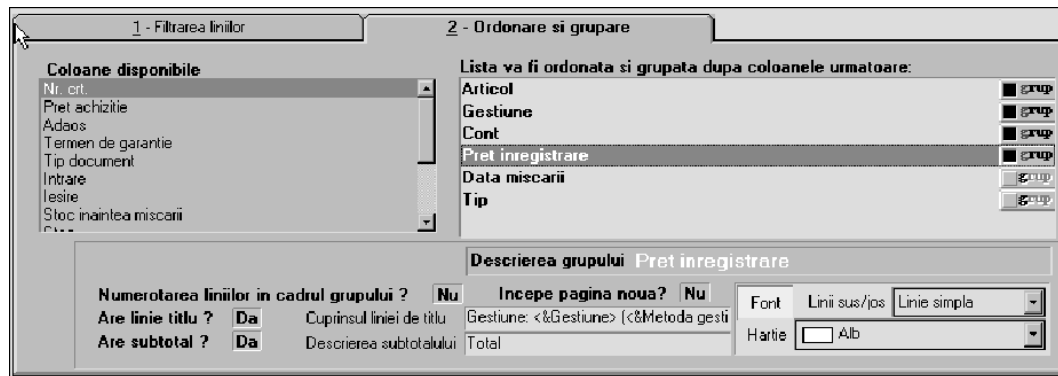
1 - Filtrarea liniilor

2 - Ordonare si grupare

Coloane disponibile

Nr. crt.
Pret achizitie
Adaos
Termen de garantie
Tip document
Intrare
Iesire
Stoc inaintea miscarii

Lista va fi ordonata si grupata dupa coloanele urmatoare:

| | |
|---|---|
| Articol | grup |
| Gestiune | grup |
| Cont | grup |
| Pret inregistrare | grup |
| Data miscarii | grup |
| Tip | grup |

Descrierea grupului Pret inregistrare

Numerotarea liniilor in cadrul grupului ? Nu

Incepe pagina noua? Nu

Font

Linii sus/jos Linie simpla

Are linie titlu ? Da

Cuprinsul liniei de titlu Gestiune: <&Gestiune> (<&Metoda gesti

Hartie Alb

Are subtotal ? Da

Descrierea subtotalului Total